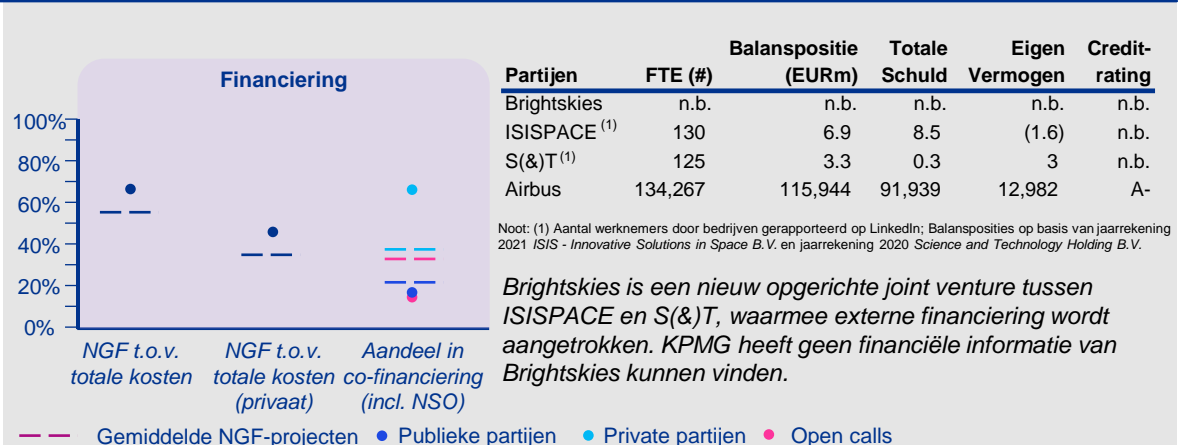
Financiering

100%
80%
60%
40%
20%
0%

NGF t.o.v. totale kosten

NGF t.o.v. totale kosten (privaat)

Aandeel in co-financiering (incl. NSO)

| Partijen | FTE (#) | Balanspositie (EURm) | Totale Schuld | Eigen Vermogen | Credit-rating |
|---|---|---|---|---|---|
| Brightskies | n.b. | n.b. | n.b. | n.b. | n.b. |
| ISISPACE $^{(1)}$ | 130 | 6.9 | 8.5 | (1.6) | n.b. |
| S(&)T $^{(1)}$ | 125 | 3.3 | 0.3 | 3 | n.b. |
| Airbus | 134,267 | 115,944 | 91,939 | 12,982 | A- |

Noot: (1) Aantal werknemers door bedrijven gerapporteerd op LinkedIn; Balansposities op basis van jaarrekening 2021 ISIS - Innovative Solutions in Space B.V. en jaarrekening 2020 Science and Technology Holding B.V.

Brightskies is een nieuw opgerichte joint venture tussen ISISPACE en S(&)T, waarmee externe financiering wordt aangetrokken. KPMG heeft geen financiële informatie van Brightskies kunnen vinden.

Gemiddelde NGF-projecten Publieke partijen Private partijen Open calls